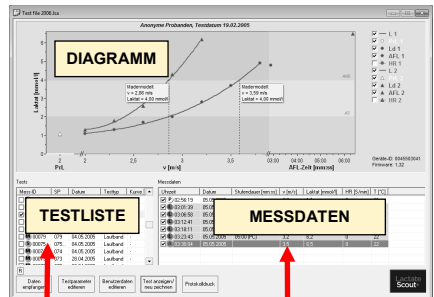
Test file 2006.lsx

Anonyme Probanden, Testdatum 19.02.2005

DIAGRAMM

Laktat [mmol/l]

Markermodell
v = 2,86 m/s
Laktat = 4,00 mmol/l

Markermodell
v = 3,59 m/s
Laktat = 4,00 mmol/l

PrL

v [m/s]

AFL Zeit [mm:ss]

L 1
L 2
AFL 1
HR 1
L 2
AFL 2
HR 2

Geräte-ID: 894550341
Firmware: 1.32

Tests

TESTLISTE

Messdaten

MESSDATEN

| MessID | SP | Datum | Testtyp | Kunde |
|---|---|---|---|---|
| 00070 | 079 | 04.05.2005 | Laufband | |
| 00071 | 079 | 04.05.2005 | Laufband | |
| 00072 | 073 | 28.04.2005 | Laufband | |

| Uhrzeit | Datum | Stufendauer [mm:ss] | v [m/s] | Laktat [mmol/l] | HR [S/min] | T [°C] |
|---|---|---|---|---|---|---|
| 02:56:19 | 05.05 | | | | | |
| 03:01:39 | 05.05 | | | | | |
| 03:06:58 | 05.05 | | | | | |
| 03:12:41 | 05.05 | | | | | |
| 03:18:11 | 05.05 | | | | | |
| 03:23:43 | 05.05.2005 | 05:00 (P.C) | 3,2 | 6,2 | 8 | 23 |
| 03:28:04 | 05.05.2005 | | 3,5 | 6,5 | 8 | 23 |

Daten empfangen

Testparameter editieren

Benutzerdaten editieren

Test anzeigen/ neu zeichnen

Protokolldruck

Lactate Scout+